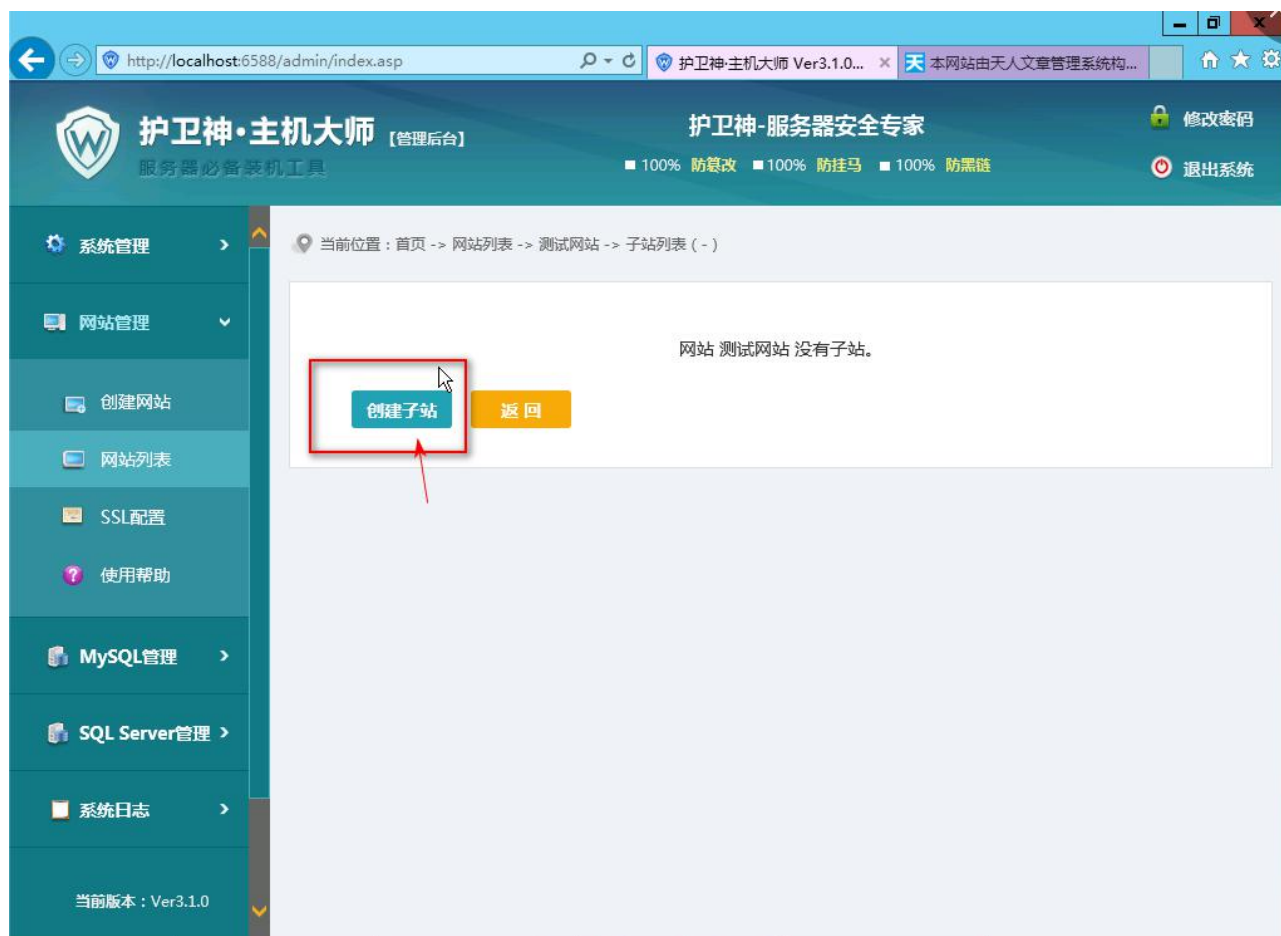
http://localhost:6588/admin/index.asp
护卫神·主机大师 Ver3.1.0... ×
本网站由天人文章管理系统构...

护卫神·主机大师 【管理后台】
服务器必备装机工具

护卫神-服务器安全专家
■ 100% 防篡改 ■ 100% 防挂马 ■ 100% 防黑链

修改密码
退出系统

系统管理 >
网站管理
创建网站
网站列表
SSL配置
使用帮助
MySQL管理 >
SQL Server管理 >
系统日志 >
当前版本：Ver3.1.0

当前位置：首页 -> 网站列表 -> 测试网站 -> 子站列表 ( - )

网站 测试网站 没有子站。

创建子站
返 回